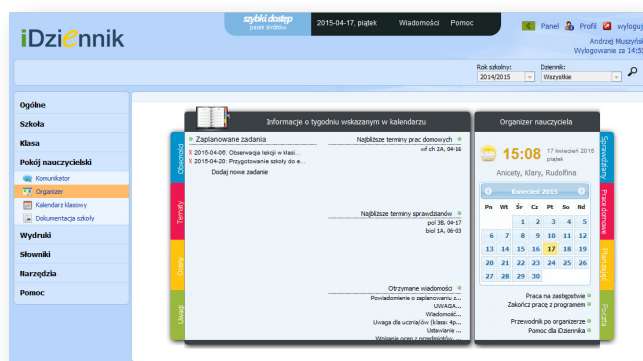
iDziennik

szybki dostęp
pasek skrótów

2015-04-17, piątek Wiadomości Pomoc

Panel Profil wyloguj
Andrzej Muszyń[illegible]
Wylogowanie za 14:5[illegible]

Rok szkolny: 2014/2015
Dziennik: Wszystkie

Ogólne
Szkoła
Klasa
Pokój nauczycielski
Komunikator
Organizer
Kalendarz klasowy
Dokumentacja szkoły
Wydruki
Słowniki
Narzędzia
Pomoc

Informacje o tygodniu wskazanym w kalendarzu

Obecności
Tematy
Oceny
Uwagi

Zaplanowane zadania
X 2015-04-06: Obserwacja lekcji w klasi...
X 2015-04-20: Przygotowanie szkoły do e...
Dodaj nowe zadanie

Najbliższe terminy prac domowych
wf ch 2A, 04-16

Najbliższe terminy sprawdzianów
pol 3B, 04-17
biol 1A, 06-03

Otrzymane wiadomości
Powiadomienie o zaplanowanym z...
UWAGA...
Wiadomość...
Uwaga dla uczniów (klasa: 4p...
Ustawianie...
Wnisanie ocen z powodzeńtów...

Organizer nauczyciela

15:08 17 kwiecień 2015 piątek
Anicety, Klary, Rudolfina

Kwiecień 2015

| Pn | Wt | Śr | Cz | Pt | So | Nd |
|---|---|---|---|---|---|---|
| | | 1 | 2 | 3 | 4 | 5 |
| 6 | 7 | 8 | 9 | 10 | 11 | 12 |
| 13 | 14 | 15 | 16 | 17 | 18 | 19 |
| 20 | 21 | 22 | 23 | 24 | 25 | 26 |
| 27 | 28 | 29 | 30 | | | |

Praca na zastępstwie
Zakończ pracę z programem
Przewodnik po organizerze
Pomoc dla iDziennika

Sprawdziany
Prace domowe
Plan zajęć
Poczta